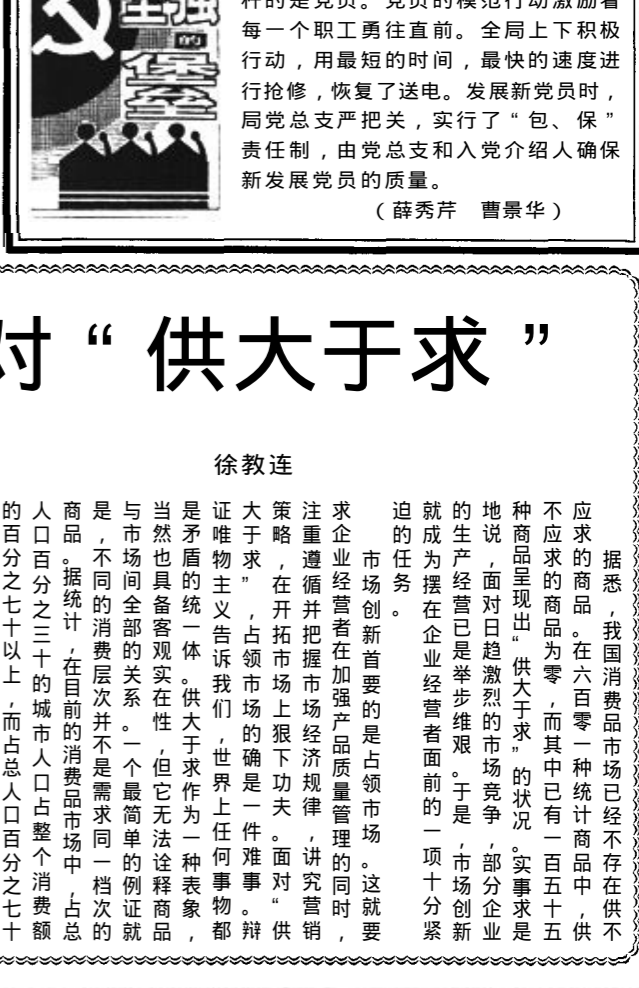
件时是党员。党员的模范行动激励着每一个职工勇往直前。全局上下积极行动，用最短的时间，最快的速度进行抢修，恢复了送电。发展新党员时，局党总支严把关，实行了“包、保”责任制，由党总支和入党介绍人确保新发展党员的质量。

（薛秀芹　曹景华）

对“供大于求”

徐教连

据悉，我国消费品市场已经不存在供不应求的商品。在六百零一种统计商品中，供不应求的商品为零，而其中已有一百五十种商品呈现“供大于求”的状况。实事求是地说，面对日趋激烈的市场竞争，部分企业的生产经营已是举步维艰。于是，市场创新就成为摆在企业经营者面前的一项十分紧迫的任务。

市场创新首要的是占领市场。这就要求企业经营者在加强产品质量管理的同时，注重遵循并把握市场经济规律，讲究营销策略，在开拓市场上狠下功夫。面对“供大于求”，占领市场的确是一件难事。辩证唯物主义告诉我们，世界上任何事物都是矛盾的统一体。供大于求作为一种表象，当然也具备客观实在性，但它无法诠释商品与市场间全部的关系。一个最简单的例证就是，不同的消费层次并不是需求同一档次的商品。据统计，在目前的消费品市场中，占总人口百分之三十的城市人口占整个消费额的百分之七十以上，而占总人口百分之七十